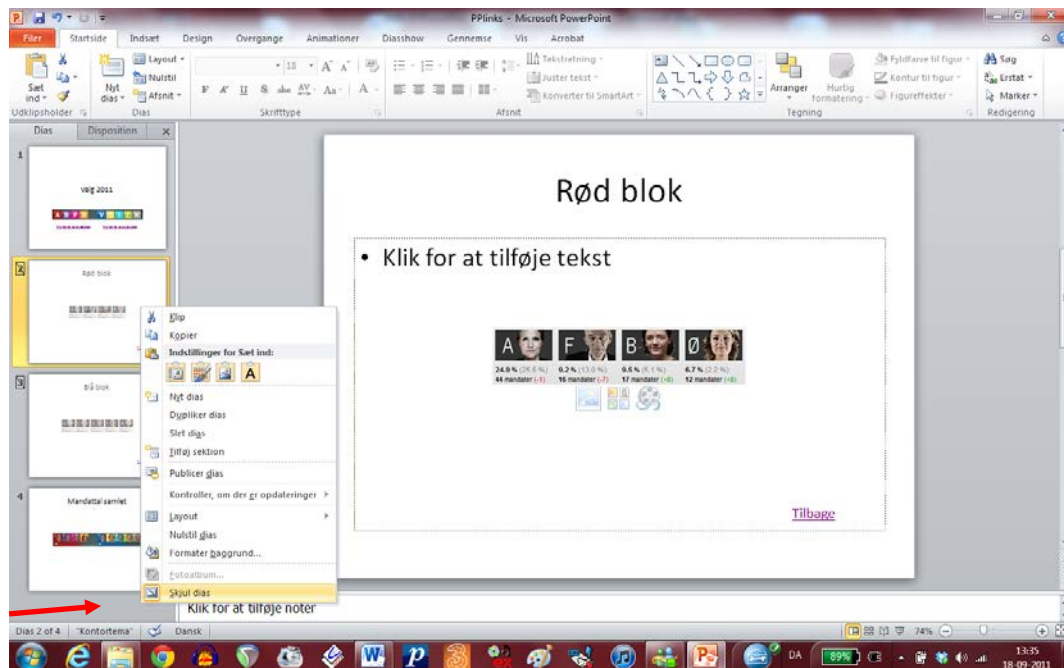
PPlinks - Microsoft PowerPoint

Filer | Startside | Indsæt | Design | Overgange | Animationer | Diasshow | Gennemse | Vis | Acrobat

Sæt ind | Nyt dias | Layout | Nulstil | Afsnit | Udklipsholder | Dias | Skrifttype | Tekstretning | Juster tekst | Konverter til SmartArt | Afsnit | Arranger | Hurtig formatering | Fyldfarve til figur | Kontur til figur | Figureffekter | Tegning | Søg | Erstat | Marker | Redigering

Dias | Disposition

1
Valg 2011

2
Rød blok

3
Blå blok

4
Mandattal samlet

Klip
Kopier
Indstillinger for Sæt ind:
Nyt dias
Dupliker dias
Slet dias
Tilføj sektion
Publicer dias
Kontroller, om der er opdateringer
Layout
Nulstil dias
Formater baggrund...
Fotoalbum...
Skjul dias

Rød blok

• Klik for at tilføje tekst

A F B Ø
24.9 % (25.5 %) 44 mandater (-1)
0.2 % (13.0 %) 16 mandater (-7)
9.5 % (5.1 %) 17 mandater (+8)
6.7 % (2.2 %) 12 mandater (+8)

Tilbage

Klik for at tilføje noter

Dias 2 af 4 | "Kontortema" | Dansk | 74%

DA | 89% | 13:35 | 18-09-2011